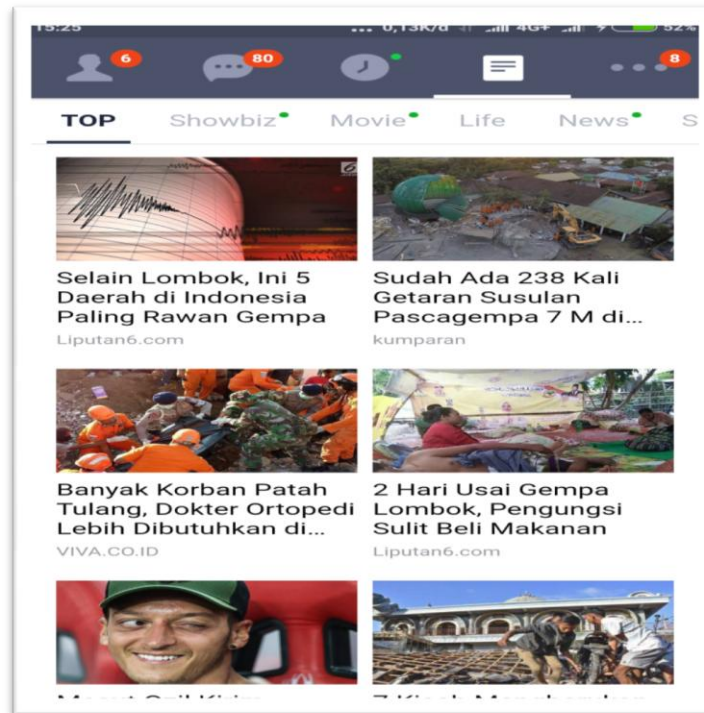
15:25 ... 0,13K/d 4G+ 52%

6 80 8

TOP Showbiz Movie Life News S

Selain Lombok, Ini 5 Daerah di Indonesia Paling Rawan Gempa
Liputan6.com

Sudah Ada 238 Kali Getaran Susulan Pascagempa 7 M di...
kumparan

Banyak Korban Patah Tulang, Dokter Ortopedi Lebih Dibutuhkan di...
VIVA.CO.ID

2 Hari Usai Gempa Lombok, Pengungsi Sulit Beli Makanan
Liputan6.com

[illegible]

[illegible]